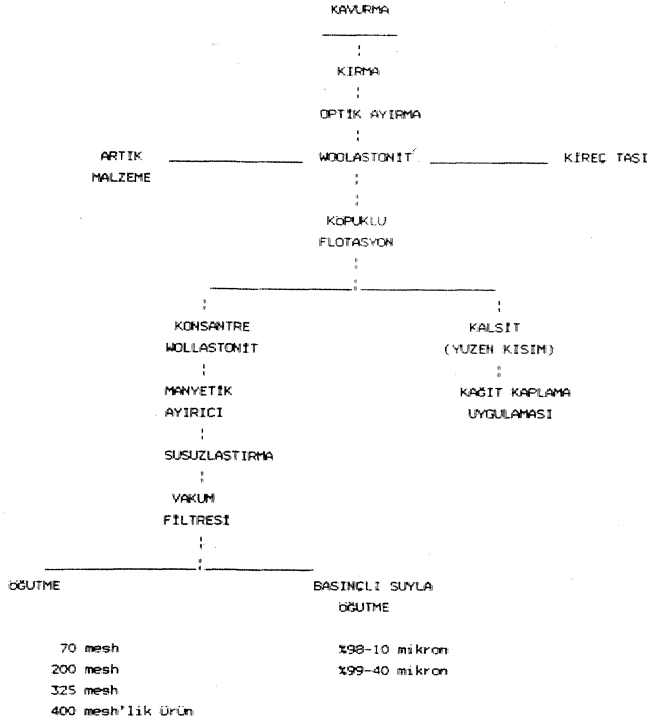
KAVURMA

KIRMA

OPTİK AYIRMA

ARTIK MALZEME

WOOLASTONİT

KİREÇ TAŞI

KÖPÜKLÜ FLOTASYON

KONSANTRE WOLLASTONİT

MANYETİK AYIRICI

SUSUZLAŞTIRMA

VAKUM FİLTRESİ

KALSİT (YÜZEN KISIM)

KAĞIT KAPLAMA UYGULAMASI

ÖĞÜTME

BASINÇLI SUYLA ÖĞÜTME

70 mesh
200 mesh
325 mesh
400 mesh'lik Ürün

%98-10 mikron
%99-40 mikron